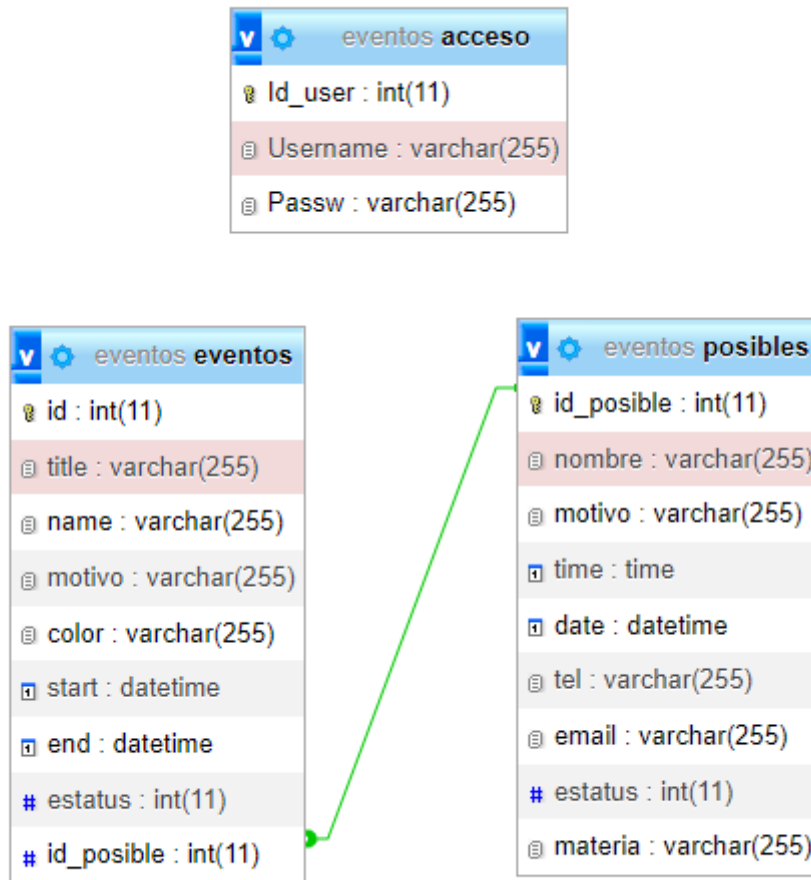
v eventos acceso
Id_user : int(11)
Username : varchar(255)
Passw : varchar(255)

v eventos eventos
id : int(11)
title : varchar(255)
name : varchar(255)
motivo : varchar(255)
color : varchar(255)
start : datetime
end : datetime
estatus : int(11)
id_posible : int(11)

v eventos posibles
id_posible : int(11)
nombre : varchar(255)
motivo : varchar(255)
time : time
date : datetime
tel : varchar(255)
email : varchar(255)
estatus : int(11)
materia : varchar(255)